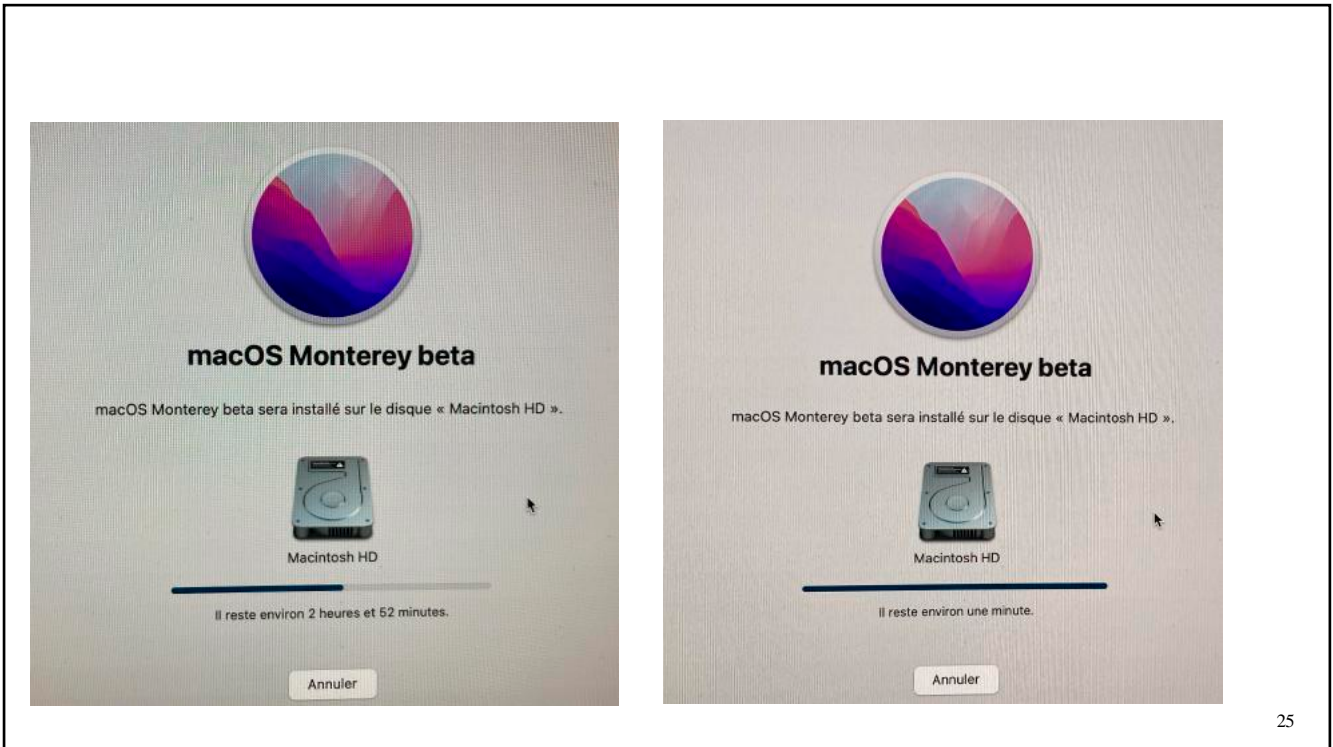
macOS Monterey beta

macOS Monterey beta sera installé sur le disque « Macintosh HD ».

Macintosh HD

Il reste environ 2 heures et 52 minutes.

Annuler

macOS Monterey beta

macOS Monterey beta sera installé sur le disque « Macintosh HD ».

Macintosh HD

Il reste environ une minute.

Annuler

25